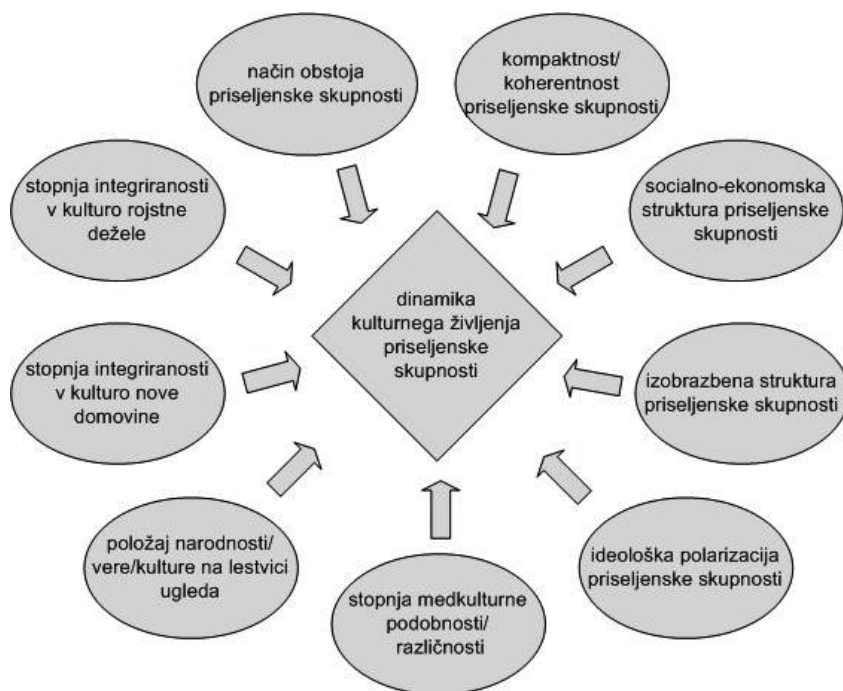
način obstoja priseljenske skupnosti

kompaktnost/ koherentnost priseljenske skupnosti

stopnja integriranosti v kulturo rojstne dežele

socialno-ekonomska struktura priseljenske skupnosti

dinamika kulturnega življenja priseljenske skupnosti

stopnja integriranosti v kulturo nove domovine

izobrazbena struktura priseljenske skupnosti

položaj narodnosti/ vere/kulture na lestvici ugleda

ideološka polarizacija priseljenske skupnosti

stopnja medkulturne podobnosti/ različnosti